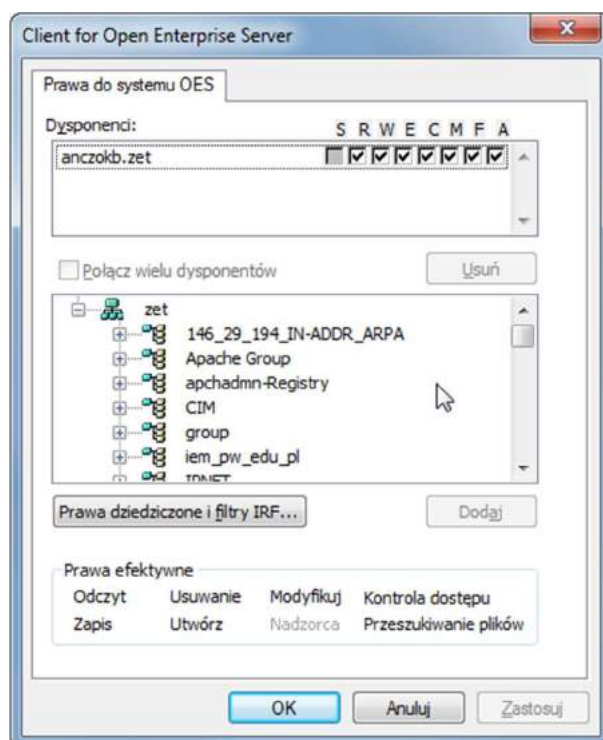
Client for Open Enterprise Server

Prawa do systemu OES

Dysponenci:

S R W E C M F A

anczokb.zet

Połącz wielu dysponentów

Usuń

zet
146_29_194_IN-ADDR_ARPA
Apache Group
apchadmn-Registry
CIM
group
iem_pw_edu_pl
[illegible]

Prawa dziedziczone i filtry IRF...

Dodaj

Prawa efektywne

Odczyt
Usuwanie
Modyfikuj
Kontrola dostępu
Zapis
Utwórz
Nadzorca
Przeszukiwanie plików

OK
Anuluj
Zastosuj